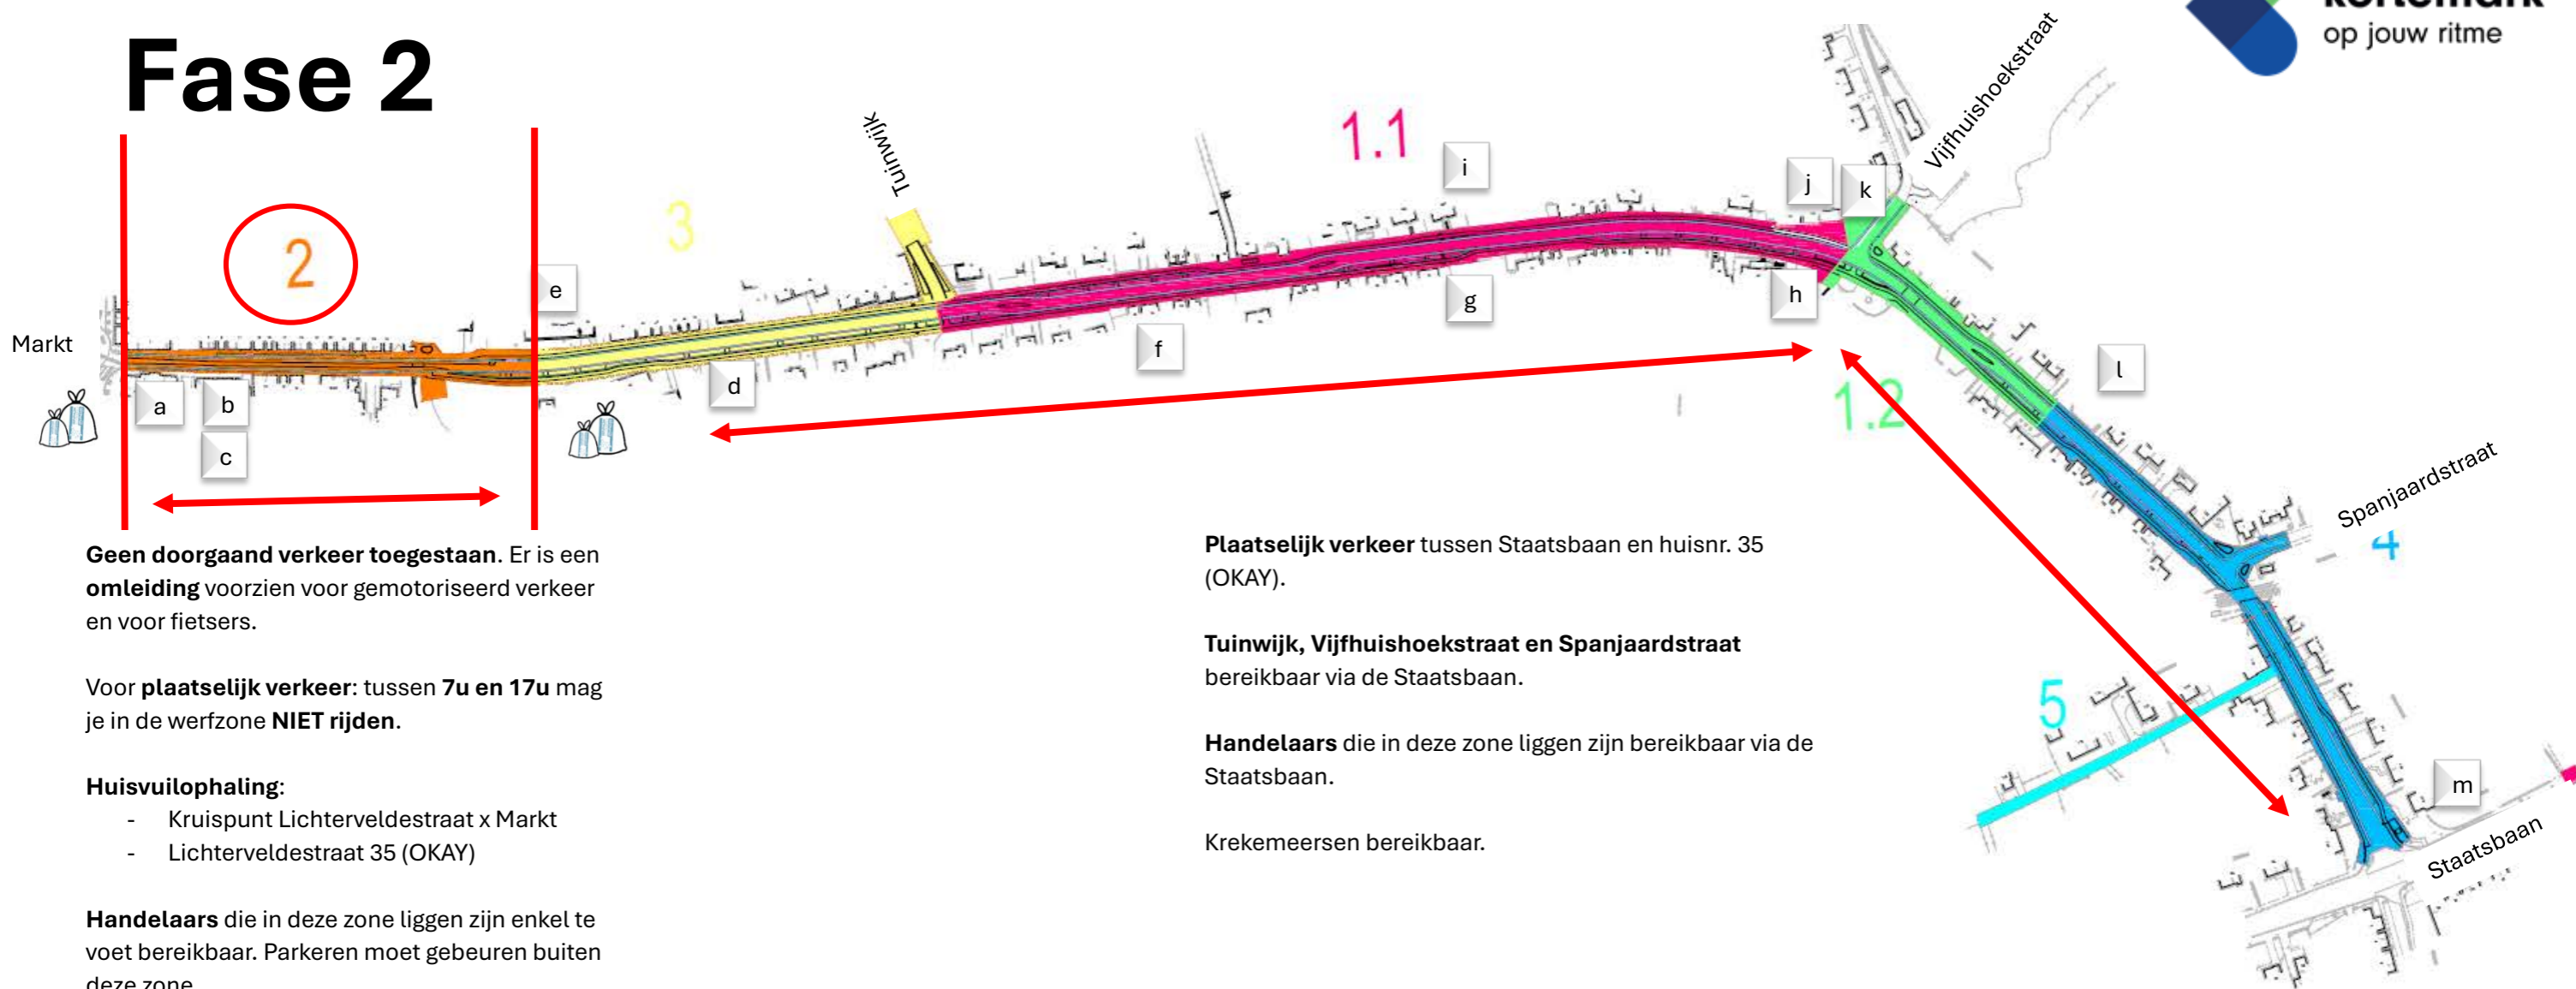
Fase 2

op jouw ritme

Markt

2

3

Tuinwijk

1.1

Vijfhuishoekstraat

1.2

Spanjaardstraat

4

5

Staatsbaan

a

b

c

d

e

f

g

h

i

j

k

l

m

**Geen doorgaand verkeer toegestaan**. Er is een **omleiding** voorzien voor gemotoriseerd verkeer en voor fietsers.

Voor **plaatselijk verkeer**: tussen **7u en 17u** mag je in de werfzone **NIET rijden**.

**Huisvuilophaling**:
- Kruispunt Lichterveldestraat x Markt
- Lichterveldestraat 35 (OKAY)

**Handelaars** die in deze zone liggen zijn enkel te voet bereikbaar. Parkeren moet gebeuren buiten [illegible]

**Plaatselijk verkeer** tussen Staatsbaan en huisnr. 35 (OKAY).

**Tuinwijk, Vijfhuishoekstraat en Spanjaardstraat** bereikbaar via de Staatsbaan.

**Handelaars** die in deze zone liggen zijn bereikbaar via de Staatsbaan.

Krekemeersen bereikbaar.